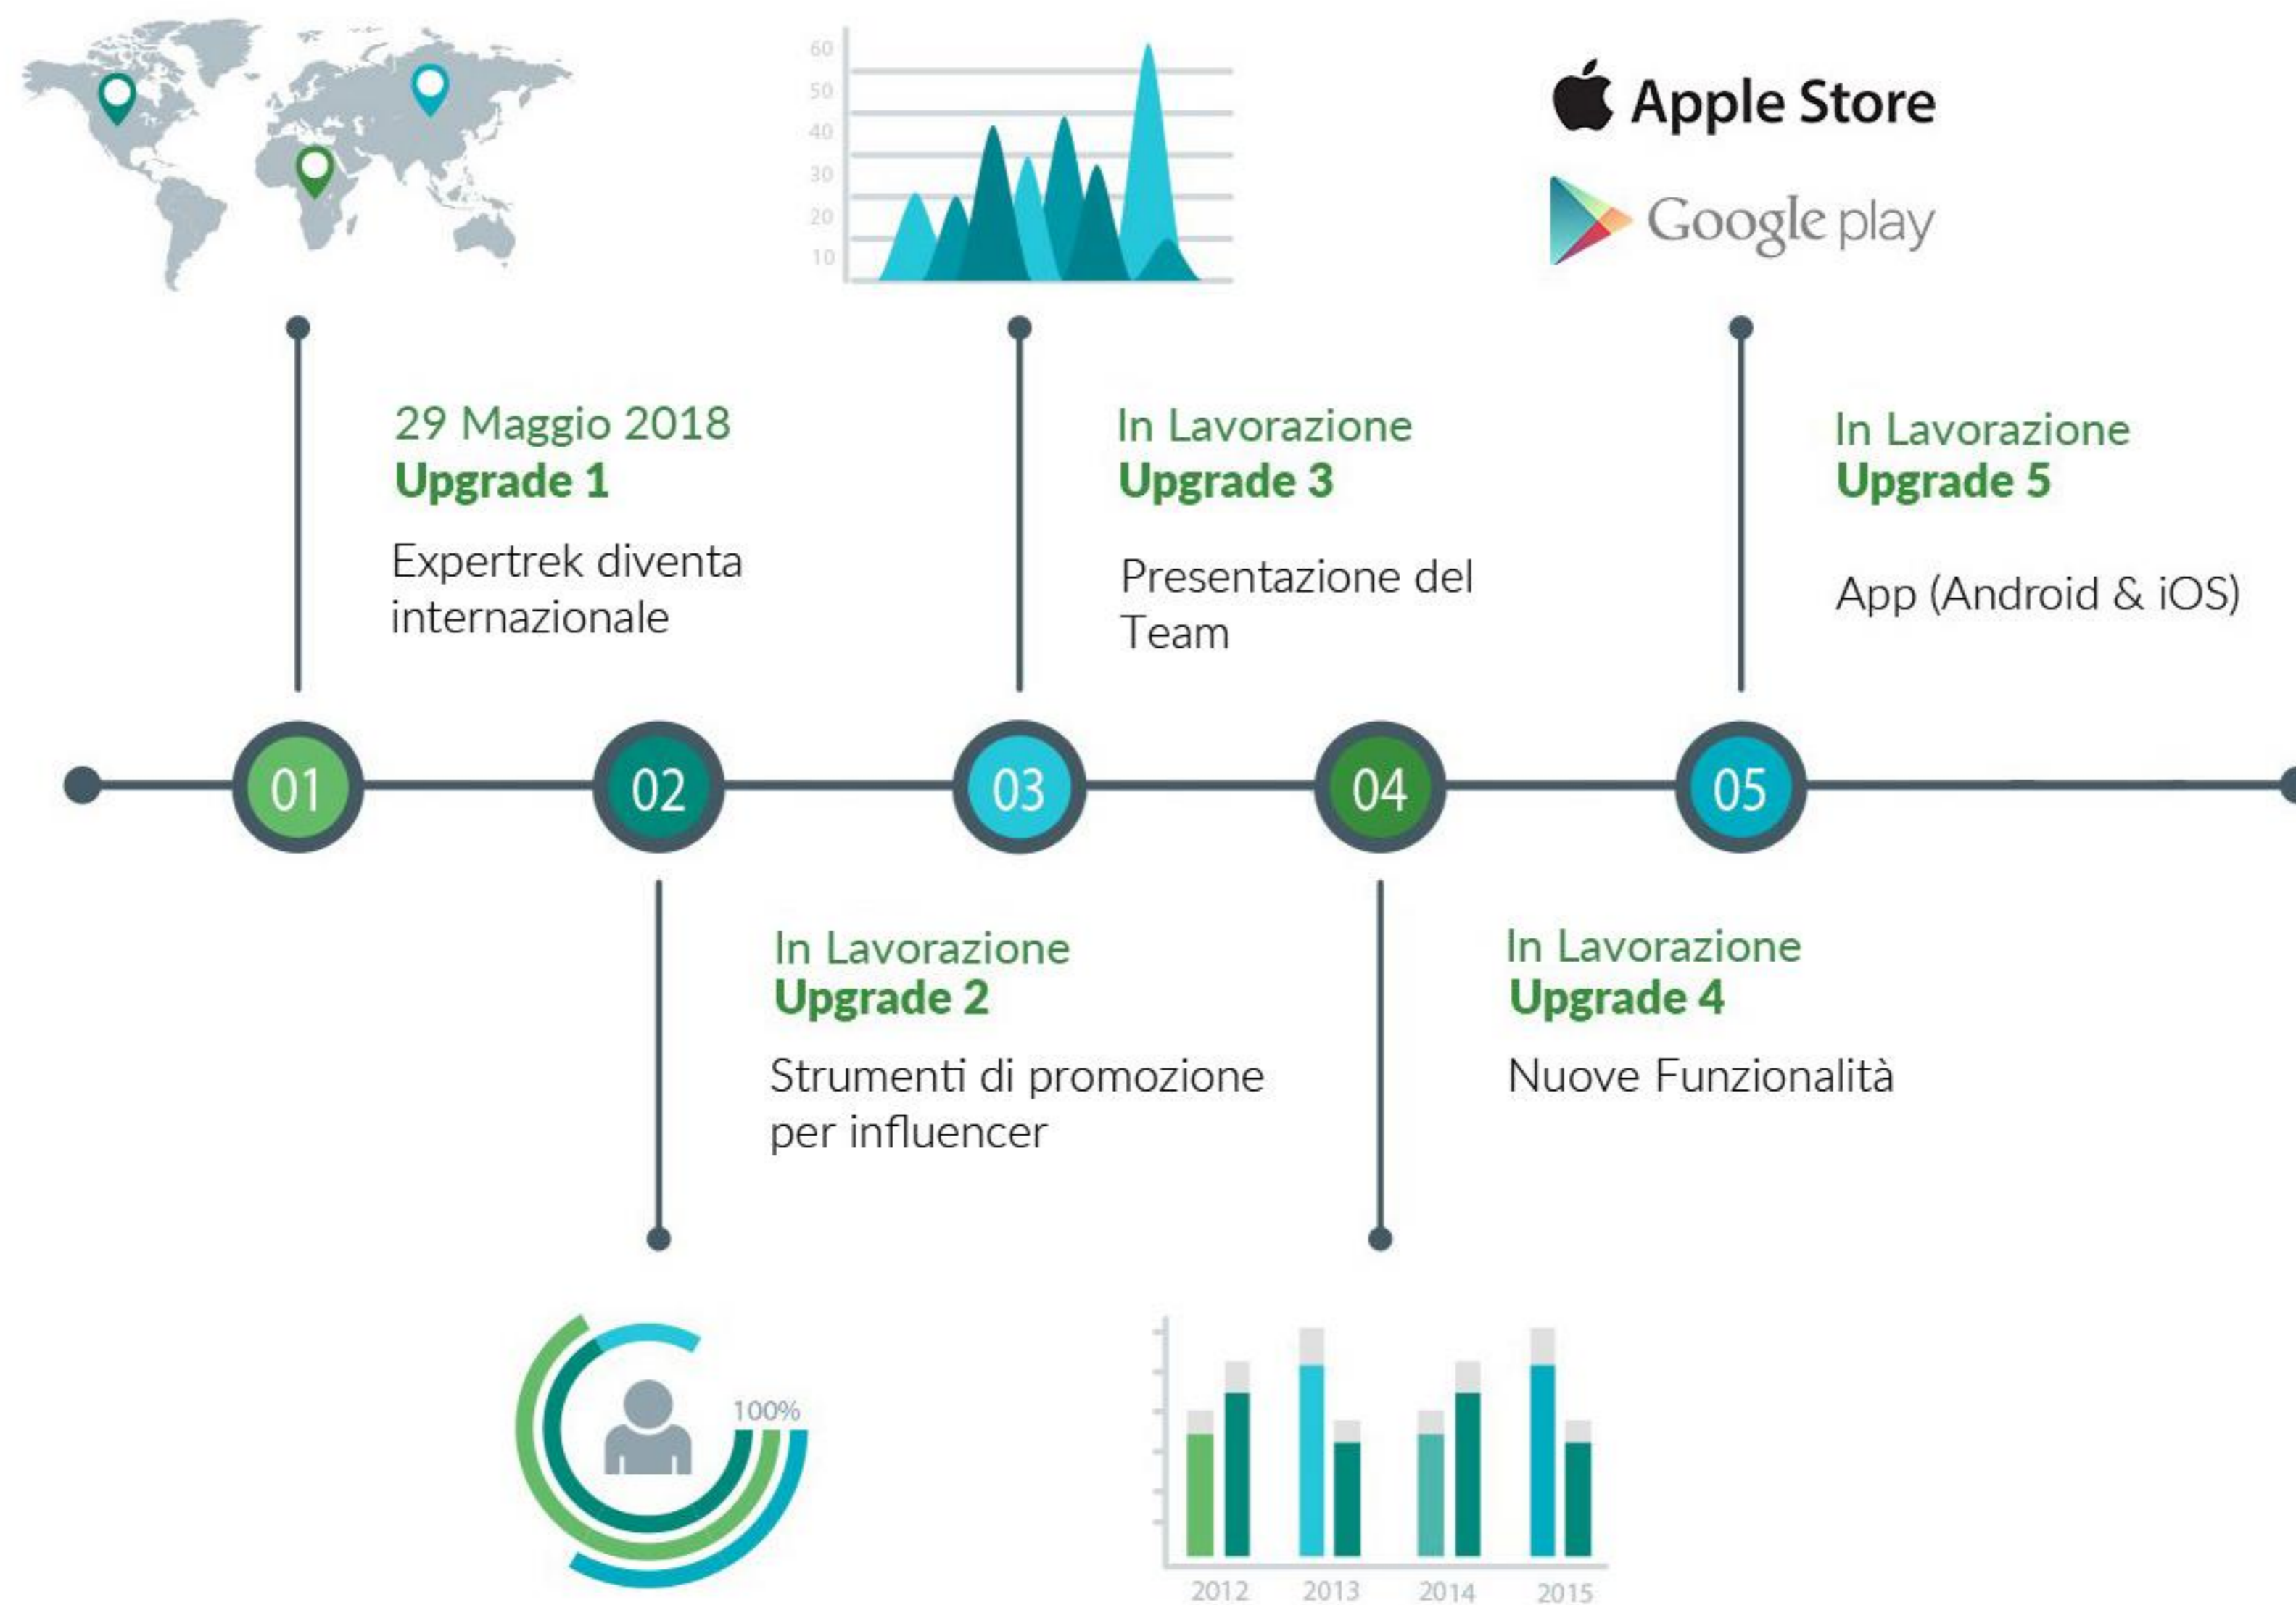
60
50
40
30
20
10

Apple Store

Google play

29 Maggio 2018
Upgrade 1

Expertrek diventa internazionale

In Lavorazione
Upgrade 3

Presentazione del Team

In Lavorazione
Upgrade 5

App (Android & iOS)

01

02

03

04

05

In Lavorazione
Upgrade 2

Strumenti di promozione per influencer

In Lavorazione
Upgrade 4

Nuove Funzionalità

100%

2012
2013
2014
2015